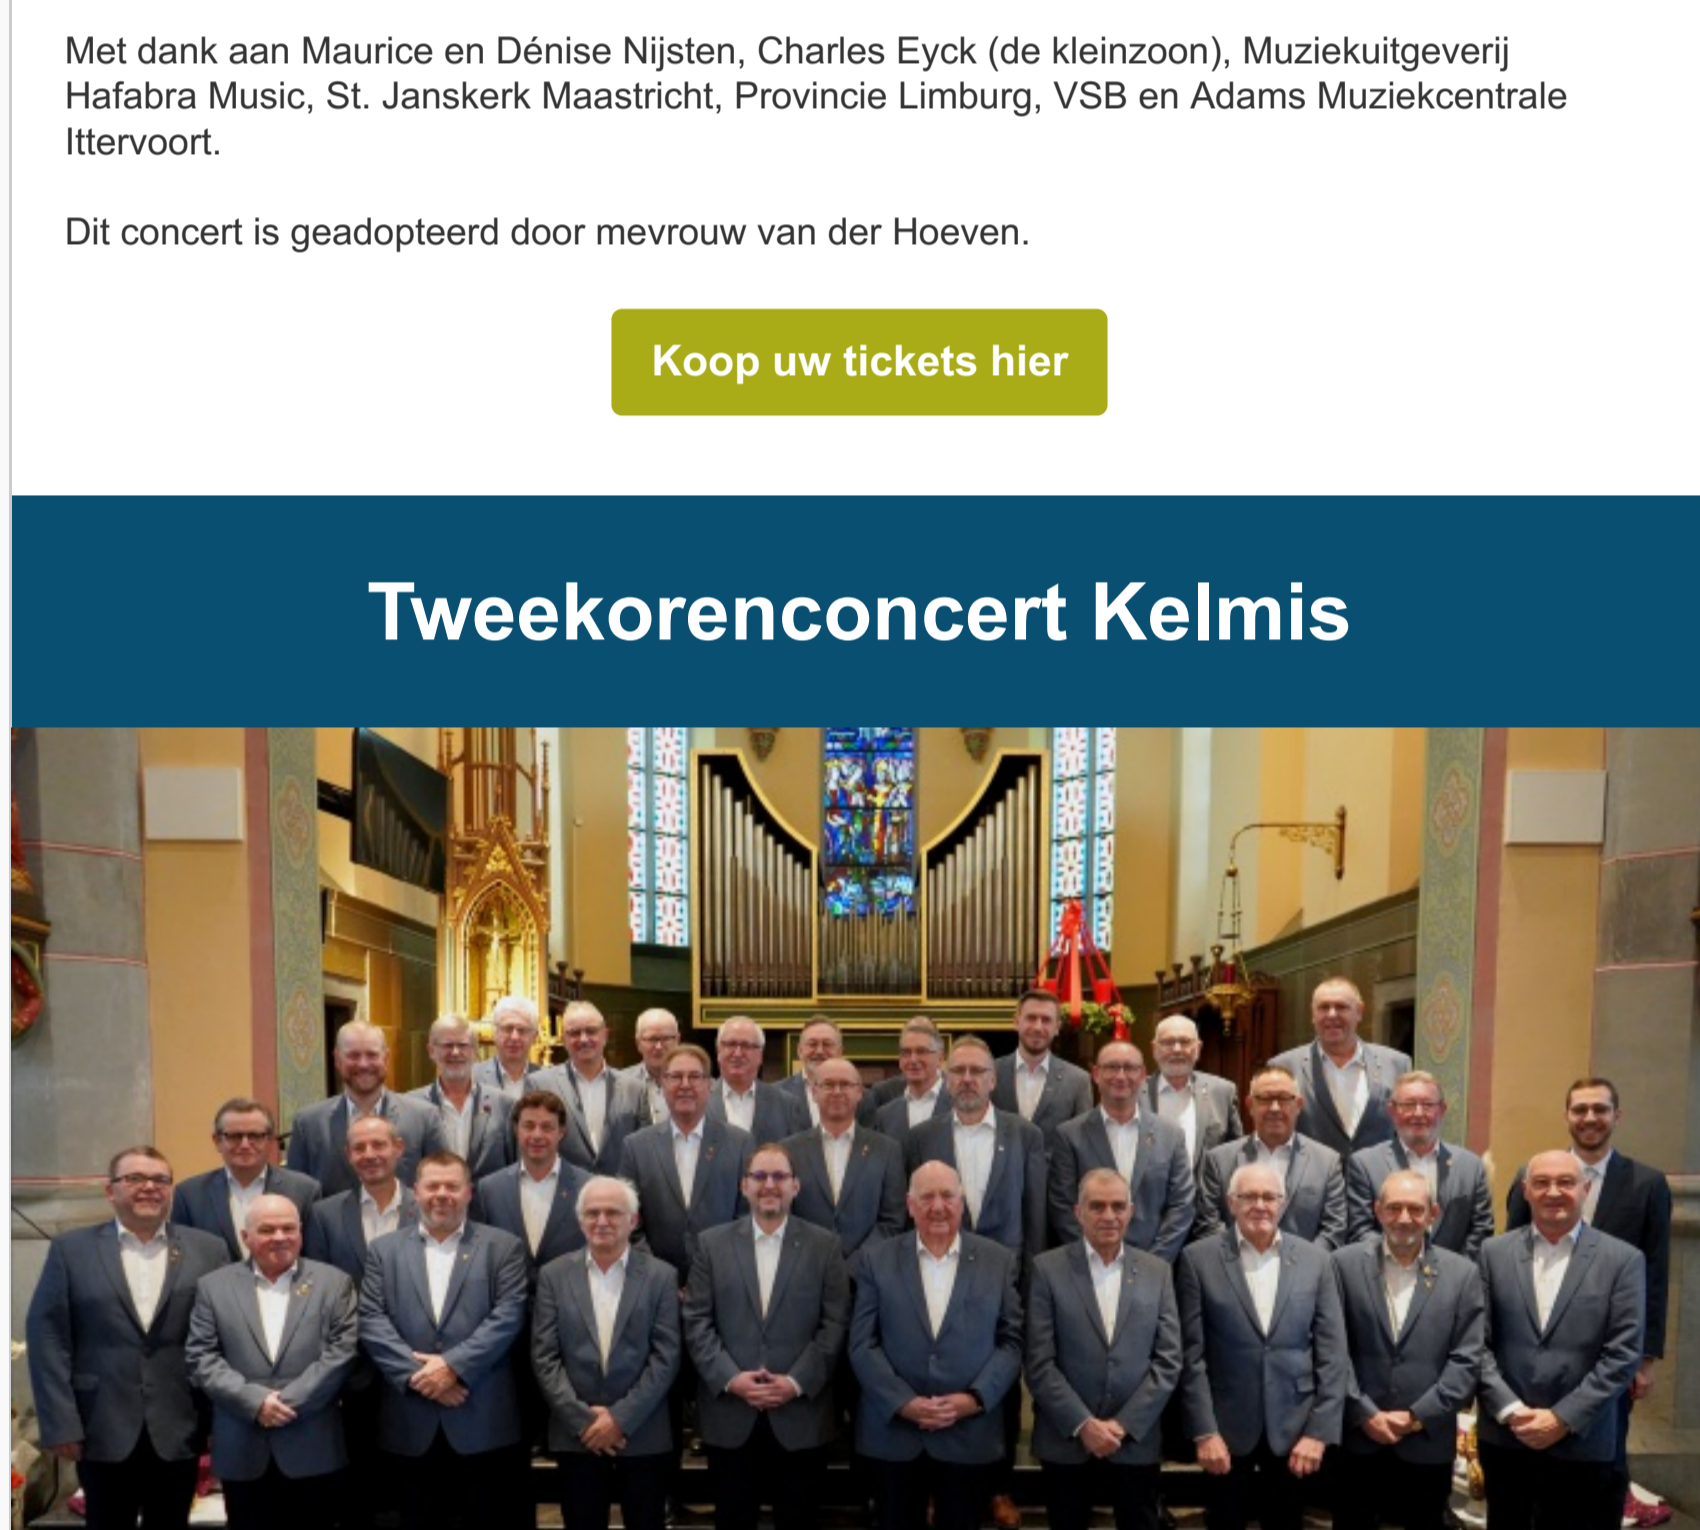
Met dank aan Maurice en Dénise Nijsten, Charles Eyck (de kleinzoon), Muziekuitgeverij Hafabra Music, St. Janskerk Maastricht, Provincie Limburg, VSB en Adams Muziekcentrale Ittervoort.

Dit concert is geadopteerd door mevrouw van der Hoeven.

Koop uw tickets hier

Tweekorenconcert Kelmis